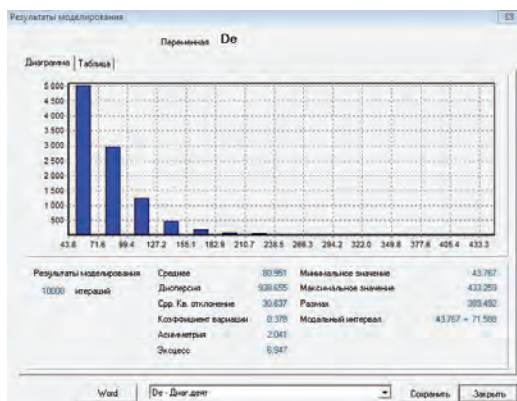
Результаты моделирования

Переменная De

Диаграмма | Таблица

5 000
4 500
4 000
3 500
3 000
2 500
2 000
1 500
1 000
500

43.8 71.6 99.4 127.2 155.1 182.9 210.7 238.5 266.3 294.2 322.0 349.8 377.6 405.4 433.3

Результаты моделирования
10000 итераций

| | | | |
|---|---|---|---|
| Среднее | 80.951 | Минимальное значение | 43.767 |
| Дисперсия | 938.655 | Максимальное значение | 433.259 |
| Ср. Кв. отклонение | 30.637 | Размах | 389.492 |
| Коэффициент вариации | 0.378 | Модальный интервал | 43.767 ÷ 71.588 |
| Асимметрия | 2.041 | | |
| Эксцесс | 6.947 | | |

Word | De - Диаграмма | Сохранить | Закрыть